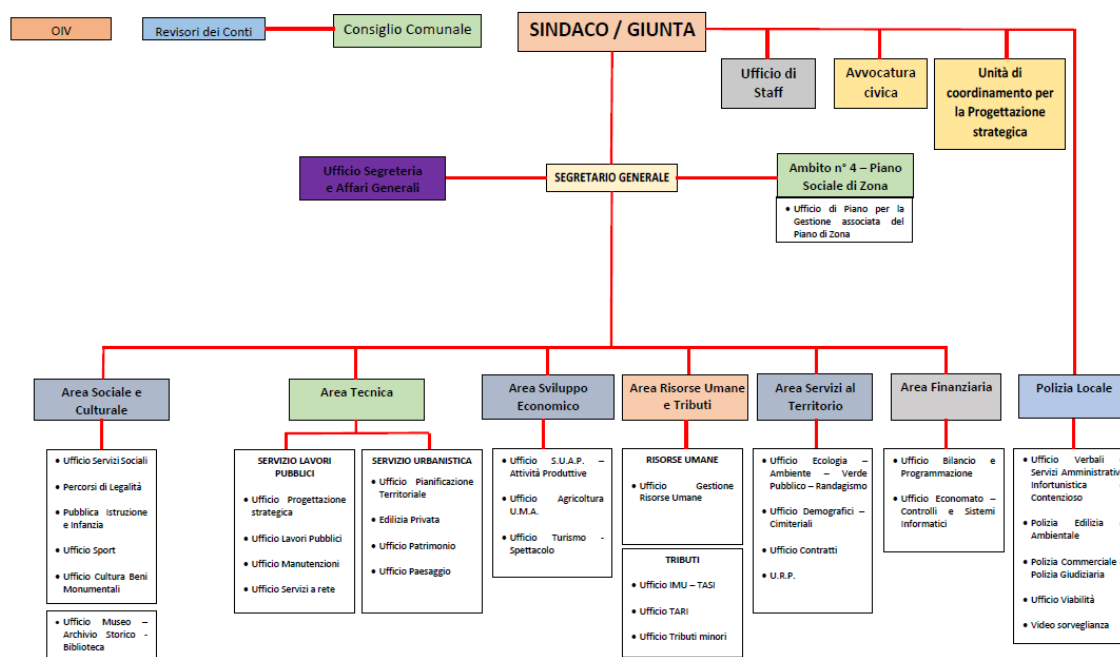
OIV

Revisori dei Conti

Consiglio Comunale

SINDACO / GIUNTA

Ufficio di Staff

Avvocatura civica

Unità di coordinamento per la Progettazione strategica

Ufficio Segreteria e Affari Generali

SEGRETARIO GENERALE

Ambito n° 4 – Piano Sociale di Zona

• Ufficio di Piano per la Gestione associata del Piano di Zona

Area Sociale e Culturale

• Ufficio Servizi Sociali
• Percorsi di Legalità
• Pubblica Istruzione e Infanzia
• Ufficio Sport
• Ufficio Cultura Beni Monumentali

• Ufficio Museo – Archivio Storico - Biblioteca

Area Tecnica

SERVIZIO LAVORI PUBBLICI
• Ufficio Progettazione strategica
• Ufficio Lavori Pubblici
• Ufficio Manutenzioni
• Ufficio Servizi a rete

SERVIZIO URBANISTICA
• Ufficio Pianificazione Territoriale
• Edilizia Privata
• Ufficio Patrimonio
• Ufficio Paesaggio

Area Sviluppo Economico

• Ufficio S.U.A.P. – Attività Produttive
• Ufficio Agricoltura U.M.A.
• Ufficio Turismo - Spettacolo

Area Risorse Umane e Tributi

RISORSE UMANE
• Ufficio Gestione Risorse Umane

TRIBUTI
• Ufficio IMU – TASI
• Ufficio TARI
• Ufficio Tributi minori

Area Servizi al Territorio

• Ufficio Ecologia – Ambiente – Verde Pubblico – Randagismo
• Ufficio Demografici – Cimiteriali
• Ufficio Contratti
• U.R.P.

Area Finanziaria

• Ufficio Bilancio e Programmazione
• Ufficio Economato – Controlli e Sistemi Informatici

Polizia Locale

• Ufficio Verbali Servizi Amministrativ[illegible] Infortunistica Contenzioso
• Polizia Edilizia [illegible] Ambientale
• Polizia Commerciale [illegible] Polizia Giudiziaria
• Ufficio Viabilità
• Video sorveglianza